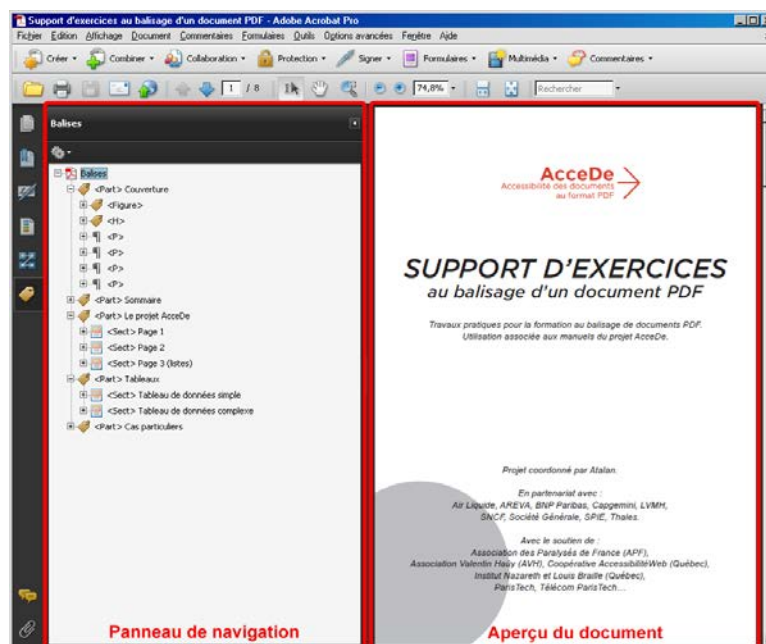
Support d'exercices au balisage d'un document PDF - Adobe Acrobat Pro

Fichier Edition Affichage Document Commentaires Formulaires Outils Options avancées Fenêtre Aide

Créer • Combiner • Collaboration • Protection • Signer • Formulaires • Multimédia • Commentaires •

1 / 8 74,8% • Rechercher

Balises

Balises
<Part> Couverture
<Figure>
<H>
<P>
<P>
<P>
<P>
<Part> Sommaire
<Part> Le projet AcceDe
<Sect> Page 1
<Sect> Page 2
<Sect> Page 3 (listes)
<Part> Tableaux
<Sect> Tableau de données simple
<Sect> Tableau de données complexe
<Part> Cas particuliers

AcceDe
Accessibilité des documents au format PDF

SUPPORT D'EXERCICES
au balisage d'un document PDF

Travaux pratiques pour la formation au balisage de documents PDF. Utilisation associée aux manuels du projet AcceDe.

Projet coordonné par Atalan.

En partenariat avec :
Air Liquide, AREVA, BNP Paribas, Capgemini, LVMH, SNCF, Société Générale, SPIE, Thales.

Avec le soutien de :
Association des Paralysés de France (APF), Association Valentin Haüy (AVH), Coopérative AccessibilitéWeb (Québec), Institut Nazareth et Louis Braille (Québec), ParisTech, Télécom ParisTech...

Panneau de navigation

Aperçu du document